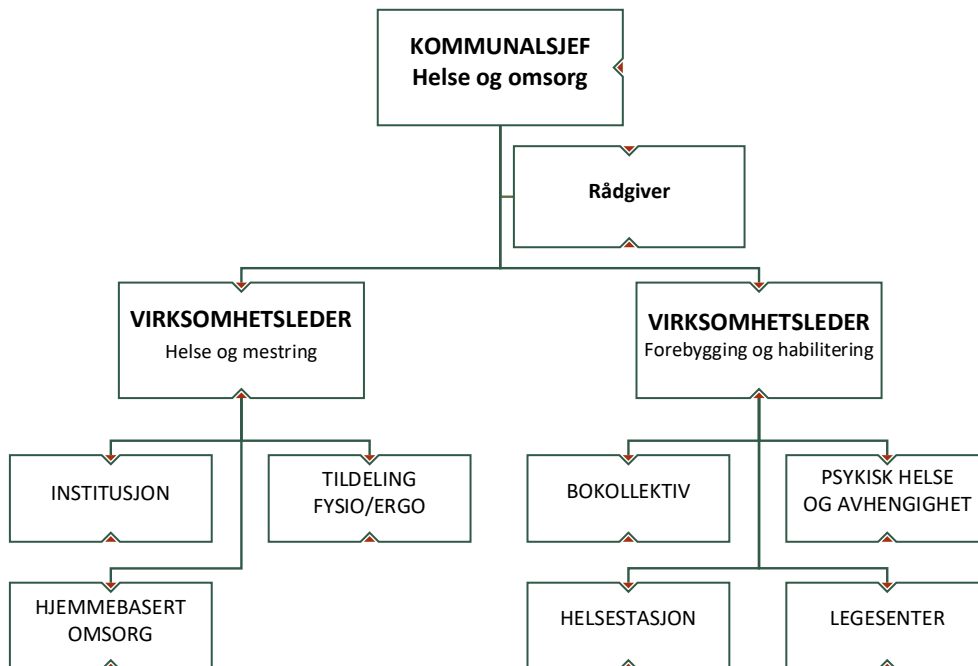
KOMMUNALSJEF
Helse og omsorg

Rådgiver

VIRKSOMHETSLEDER
Helse og mestring

VIRKSOMHETSLEDER
Forebygging og habilitering

INSTITUSJON

TILDELING
FYSIO/ERGO

BOKOLLEKTIV

PSYKISK HELSE
OG AVHENGIGHET

HJEMMEBASERT
OMSORG

HELSESTASJON

LEGESENTER